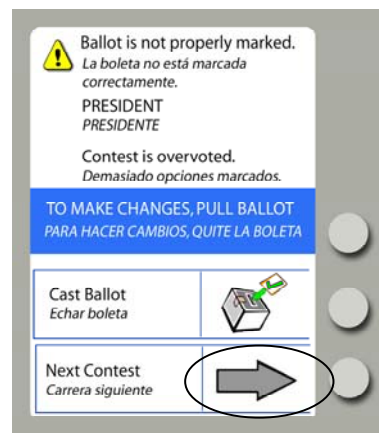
Ballot is not properly marked.
La boleta no está marcada correctamente.

PRESIDENT
PRESIDENTE

Contest is overvoted.
Demasiado opciones marcados.

TO MAKE CHANGES, PULL BALLOT
PARA HACER CAMBIOS, QUITE LA BOLETA

Cast Ballot
Echar boleta

Next Contest
Carrera siguiente